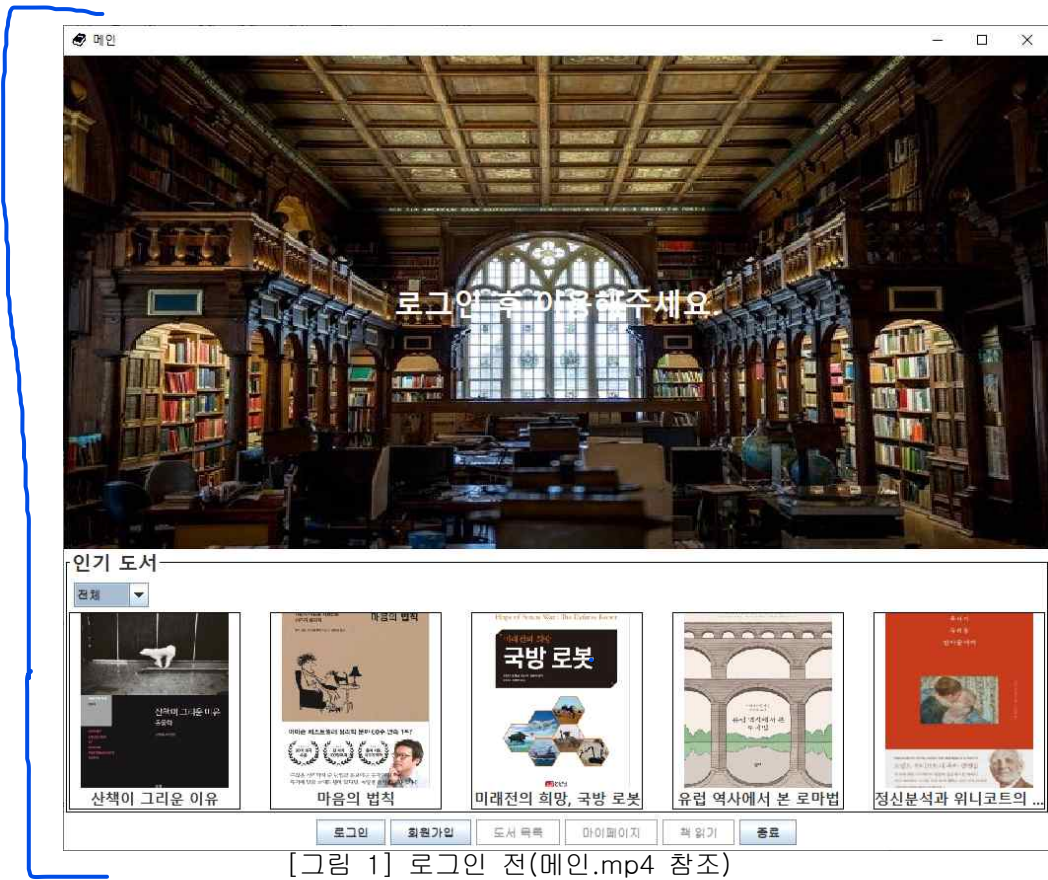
메인

로그인 후 이용해주세요.

인기 도서

전체

산책이 그리운 이유
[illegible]

마음의 법칙

Hope of Seven War: The Defense Robot
미래전의 희망
국방 로봇

유럽 역사에서 본 로마법

산책이 그리운 이유

마음의 법칙

미래전의 희망, 국방 로봇

유럽 역사에서 본 로마법

정신분석과 위니코트의 ...

로그인 | 회원가입 | 도서 목록 | 마이페이지 | 책 읽기 | 종료

[그림 1] 로그인 전(메인.mp4 참조)